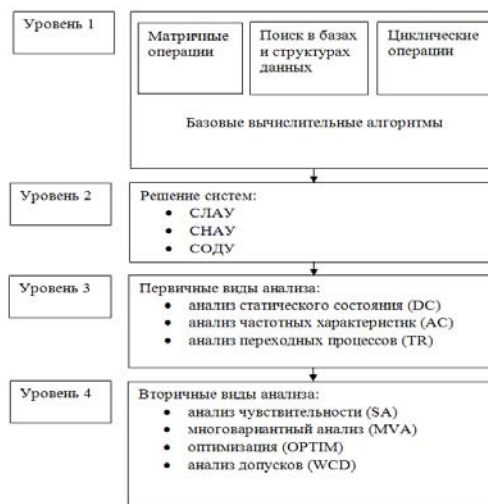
Уровень 1

Матричные операции

Поиск в базах и структурах данных

Циклические операции

Базовые вычислительные алгоритмы

Уровень 2

Решение систем:
- СЛАУ
- СНАУ
- СОДУ

Уровень 3

Первичные виды анализа:
- анализ статического состояния (DC)
- анализ частотных характеристик (AC)
- анализ переходных процессов (TR)

Уровень 4

Вторичные виды анализа:
- анализ чувствительности (SA)
- многовариантный анализ (MVA)
- оптимизация (OPTIM)
- анализ допусков (WCD)